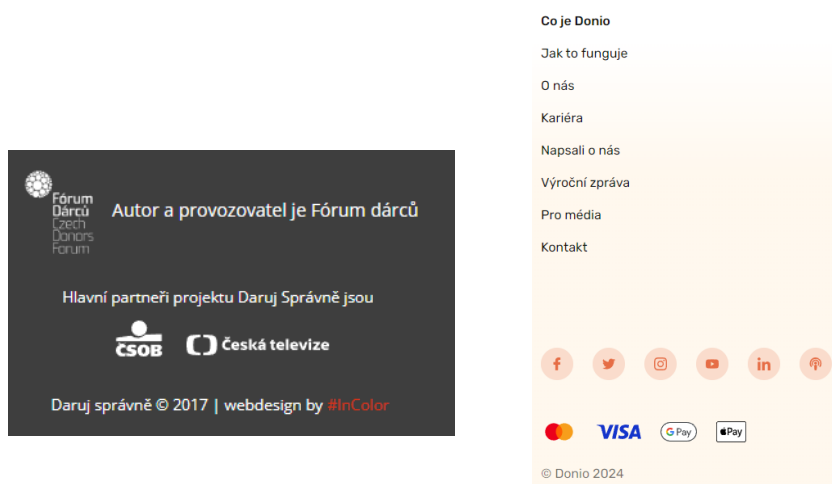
Fórum Dárců Czech Donors Forum

Autor a provozovatel je Fórum dárců

Hlavní partneři projektu Daruj Správně jsou

ČSOB

Česká televize

Daruj správně © 2017 | webdesign by #InColor

Co je Donio

Jak to funguje

O nás

Kariéra

Napsali o nás

Výroční zpráva

Pro média

Kontakt

VISA

G Pay

Pay

© Donio 2024